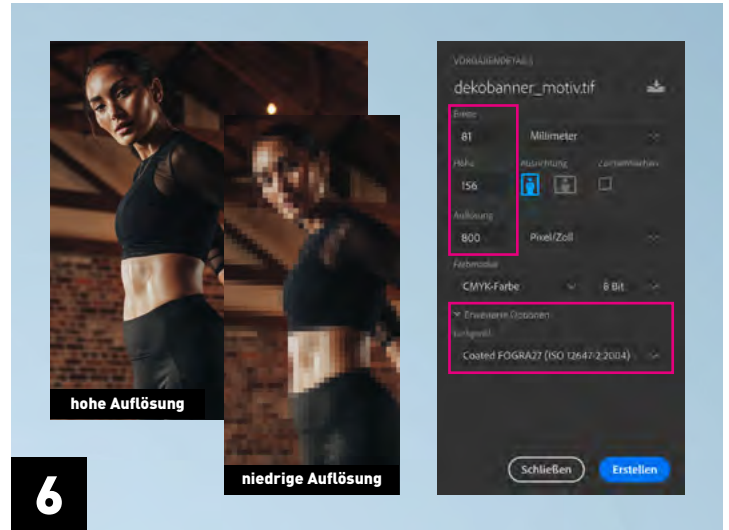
hohe Auflösung

niedrige Auflösung

6

VORGABENDETAILS

dekobanner_motiv.tif

Breite

81

Millimeter

Höhe

Ausrichtung

Zeichenflächen

156

Auflösung

800

Pixel/Zoll

Farbmodus

CMYK-Farbe

8 Bit

Erweiterte Optionen

Farbprofil

Coated FOGRA27 (ISO 12647-2:2004)

Schließen

Erstellen